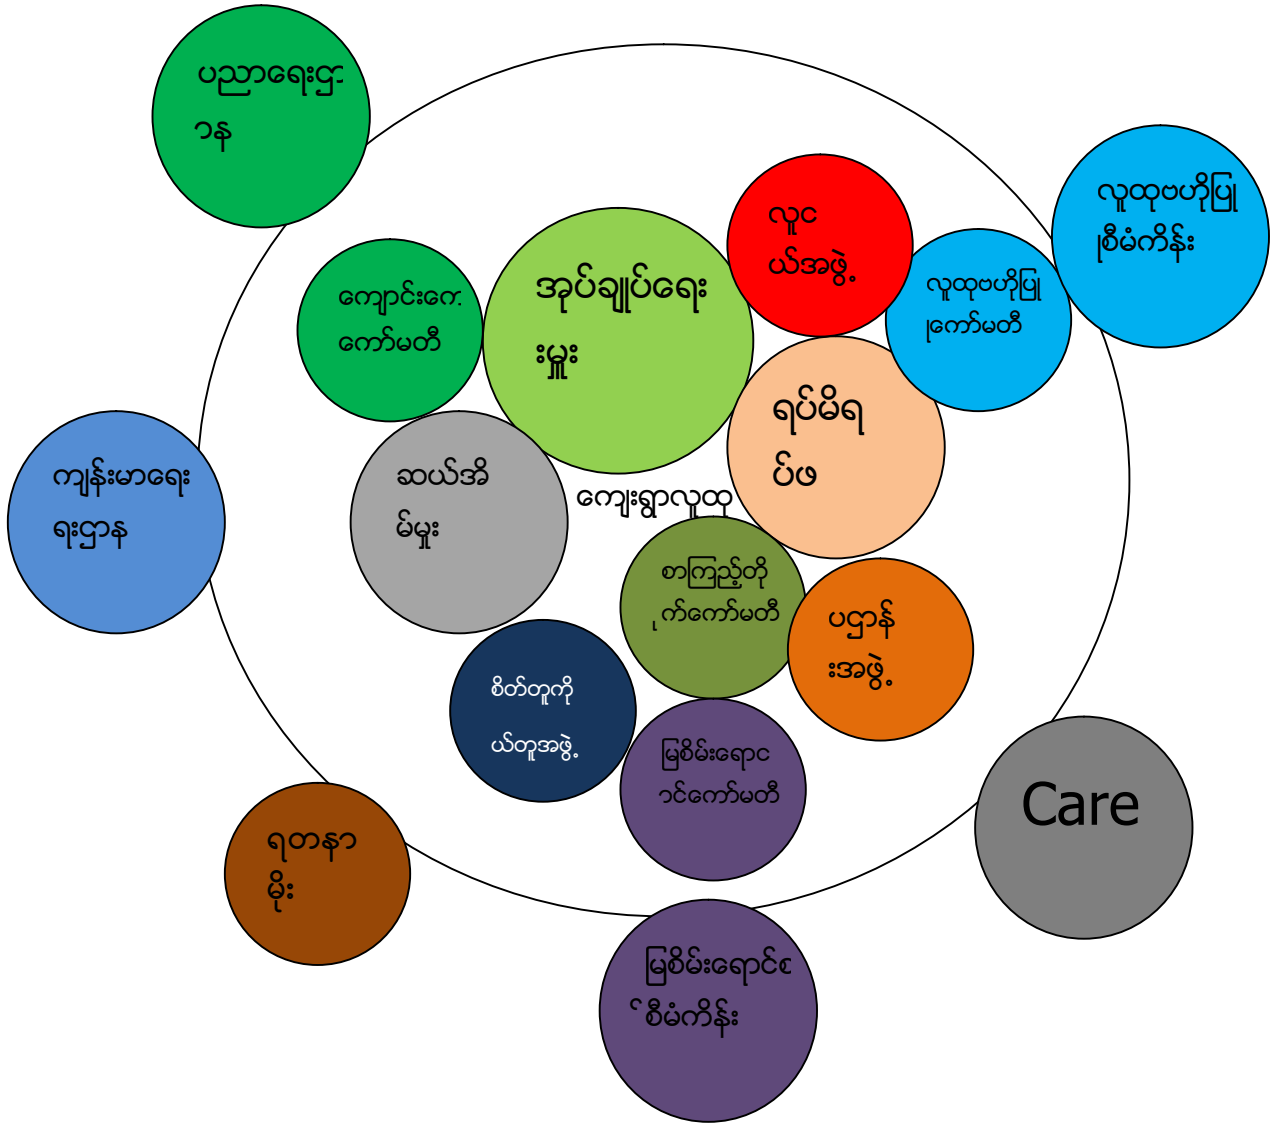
ပညာရေးဌာန

ကျောင်းကော်မတီ

အုပ်ချုပ်ရေးမှူး

လူငယ်အဖွဲ့

လူထုဖော်ပြုကော်မတီ

လူထုဖော်ပြုစီမံကိန်း

ရပ်မိရပ်ဖ

ကျန်းမာရေးဌာန

ဆယ်အိမ်မှူး

ကျေးရွာလူထု

စာကြည့်တိုက်ကော်မတီ

ပဌာန်းအဖွဲ့

စိတ်တူကိုယ်တူအဖွဲ့

မြစိမ်းရောင်ကော်မတီ

Care

ရတနာမိုး

မြစိမ်းရောင်စီမံကိန်း